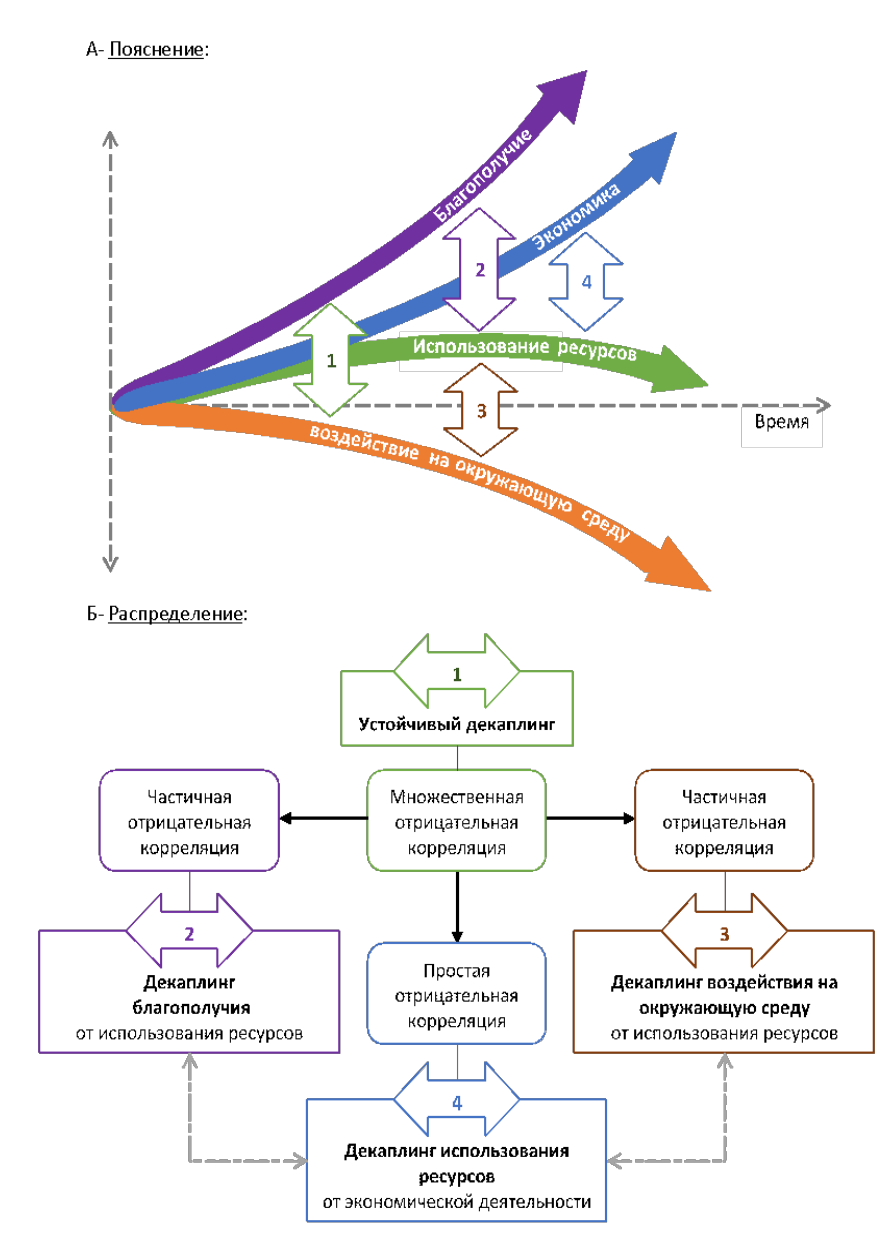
А- Пояснение:

Благополучие

Экономика

2

4

1

Использование ресурсов

3

Время

воздействие на окружающую среду

Б- Распределение:

1

Устойчивый декаплинг

Частичная отрицательная корреляция

Множественная отрицательная корреляция

Частичная отрицательная корреляция

2

Декаплинг благополучия от использования ресурсов

Простая отрицательная корреляция

3

Декаплинг воздействия на окружающую среду от использования ресурсов

4

Декаплинг использования ресурсов от экономической деятельности